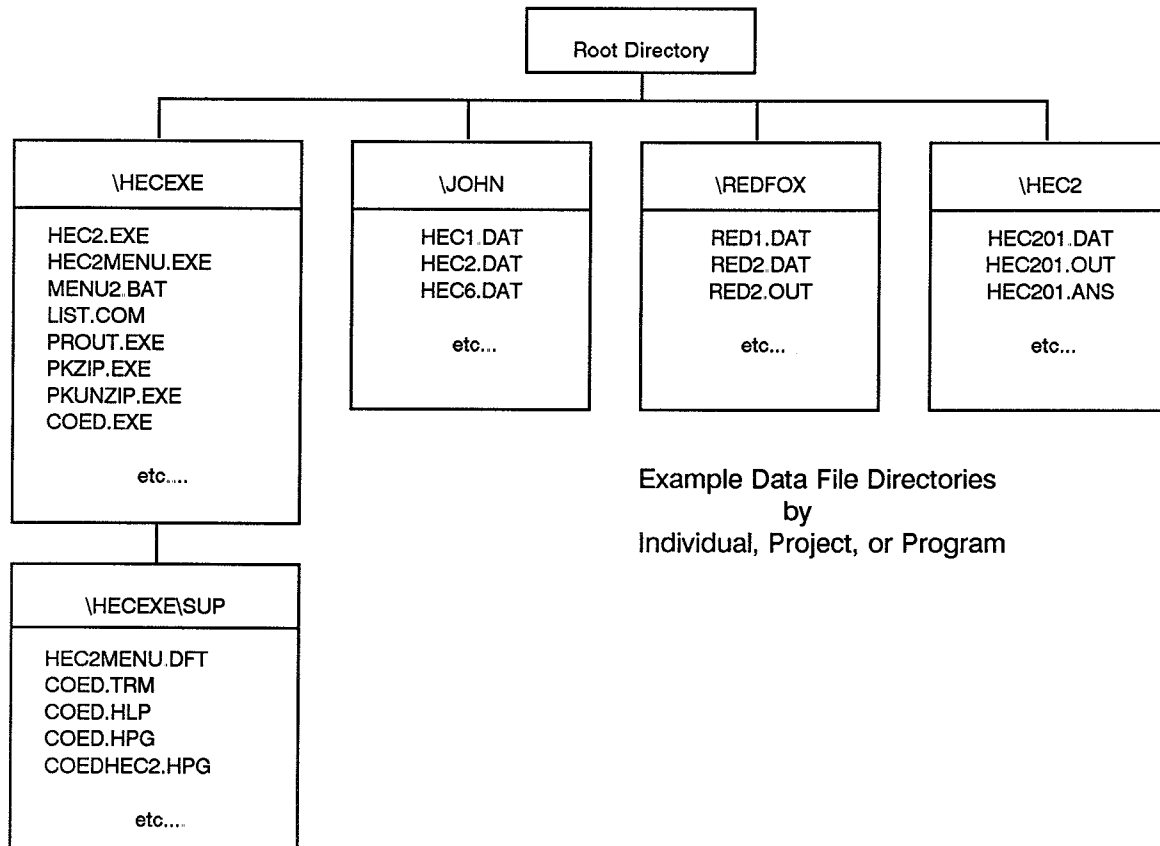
Root Directory

\HECEXE

HEC2.EXE
HEC2MENU.EXE
MENU2.BAT
LIST.COM
PROUT.EXE
PKZIP.EXE
PKUNZIP.EXE
COED.EXE

etc.....

\JOHN

HEC1.DAT
HEC2.DAT
HEC6.DAT

etc...

\REDFOX

RED1.DAT
RED2.DAT
RED2.OUT

etc...

\HEC2

HEC201.DAT
HEC201.OUT
HEC201.ANS

etc...

Example Data File Directories
by
Individual, Project, or Program

\HECEXE\SUP

HEC2MENU.DFT
COED.TRM
COED.HLP
COED.HPG
COEDHEC2.HPG

etc....